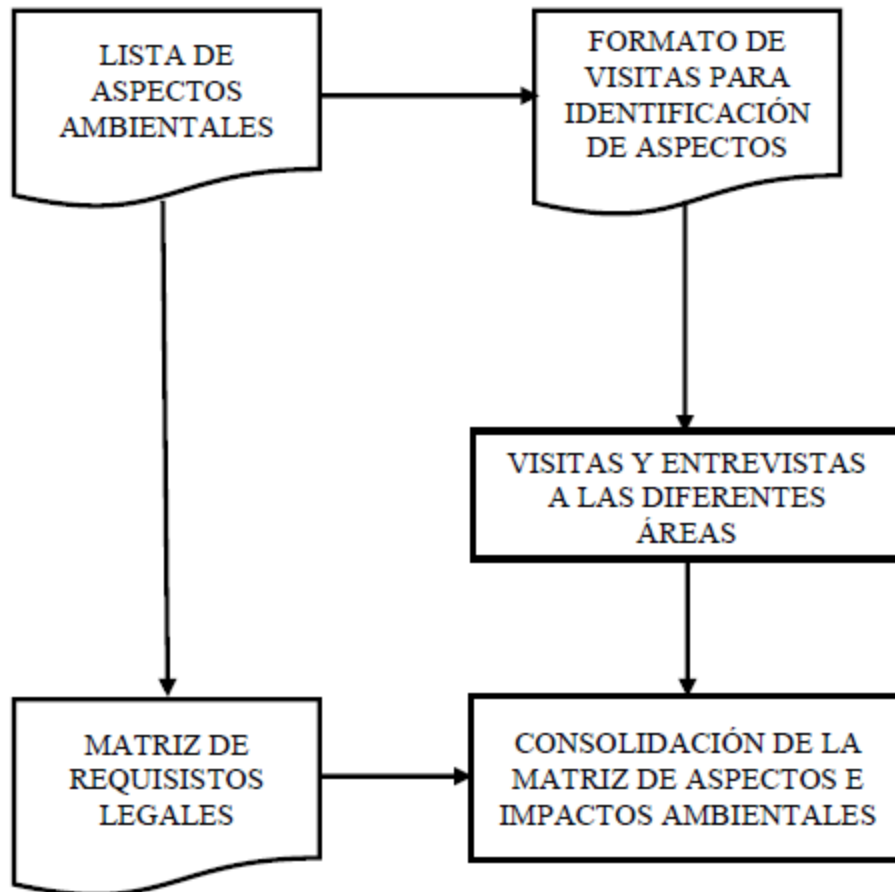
LISTA DE ASPECTOS AMBIENTALES

FORMATO DE VISITAS PARA IDENTIFICACIÓN DE ASPECTOS

VISITAS Y ENTREVISTAS A LAS DIFERENTES ÁREAS

MATRIZ DE REQUISISTOS LEGALES

CONSOLIDACIÓN DE LA MATRIZ DE ASPECTOS E IMPACTOS AMBIENTALES